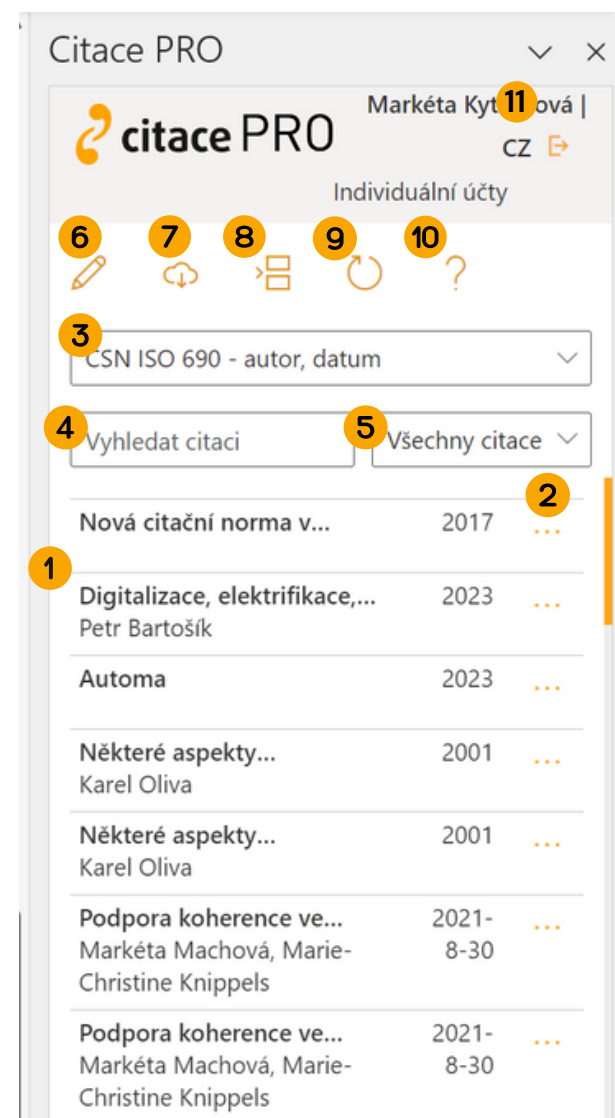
Citace PRO

citace PRO

Markéta Kyt 11 ová |
CZ
Individuální účty

6 7 8 9 10

?

3
CSN ISO 690 - autor, datum

4
Vyhledat citaci

5
Všechny citace

2

1

Nová citační norma v... 2017 ...

Digitalizace, elektrifikace,... 2023 ...
Petr Bartošík

Automa 2023 ...

Některé aspekty... 2001 ...
Karel Oliva

Některé aspekty... 2001 ...
Karel Oliva

Podpora koherence ve... 2021-8-30 ...
Markéta Machová, Marie-Christine Knippels

Podpora koherence ve... 2021-8-30 ...
Markéta Machová, Marie-Christine Knippels